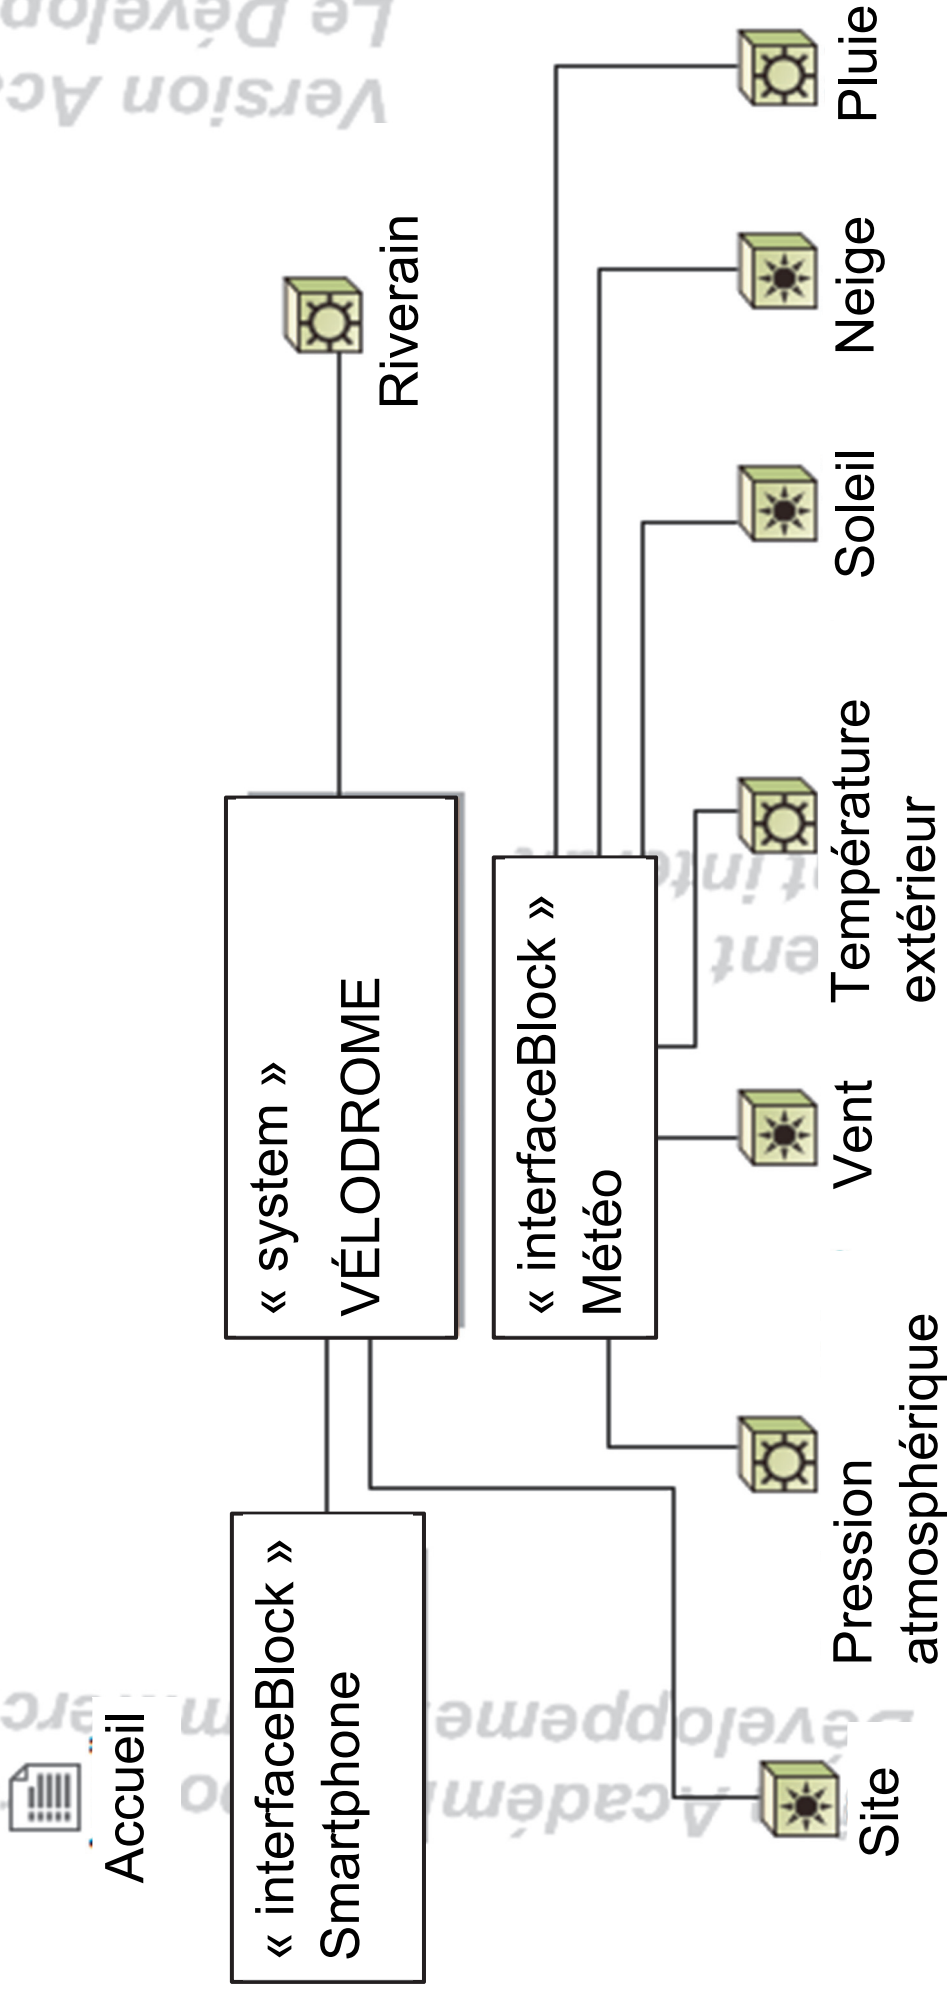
Le Dévelop
Version Ac

Riverain

Pluie

Neige

Soleil

Température extérieur

Vent

Pression atmosphérique

« system »
VÉLODROME

« interfaceBlock »
Météo

« interfaceBlock »
Smartphone

Accueil

Site

Version Académ
Le Développement